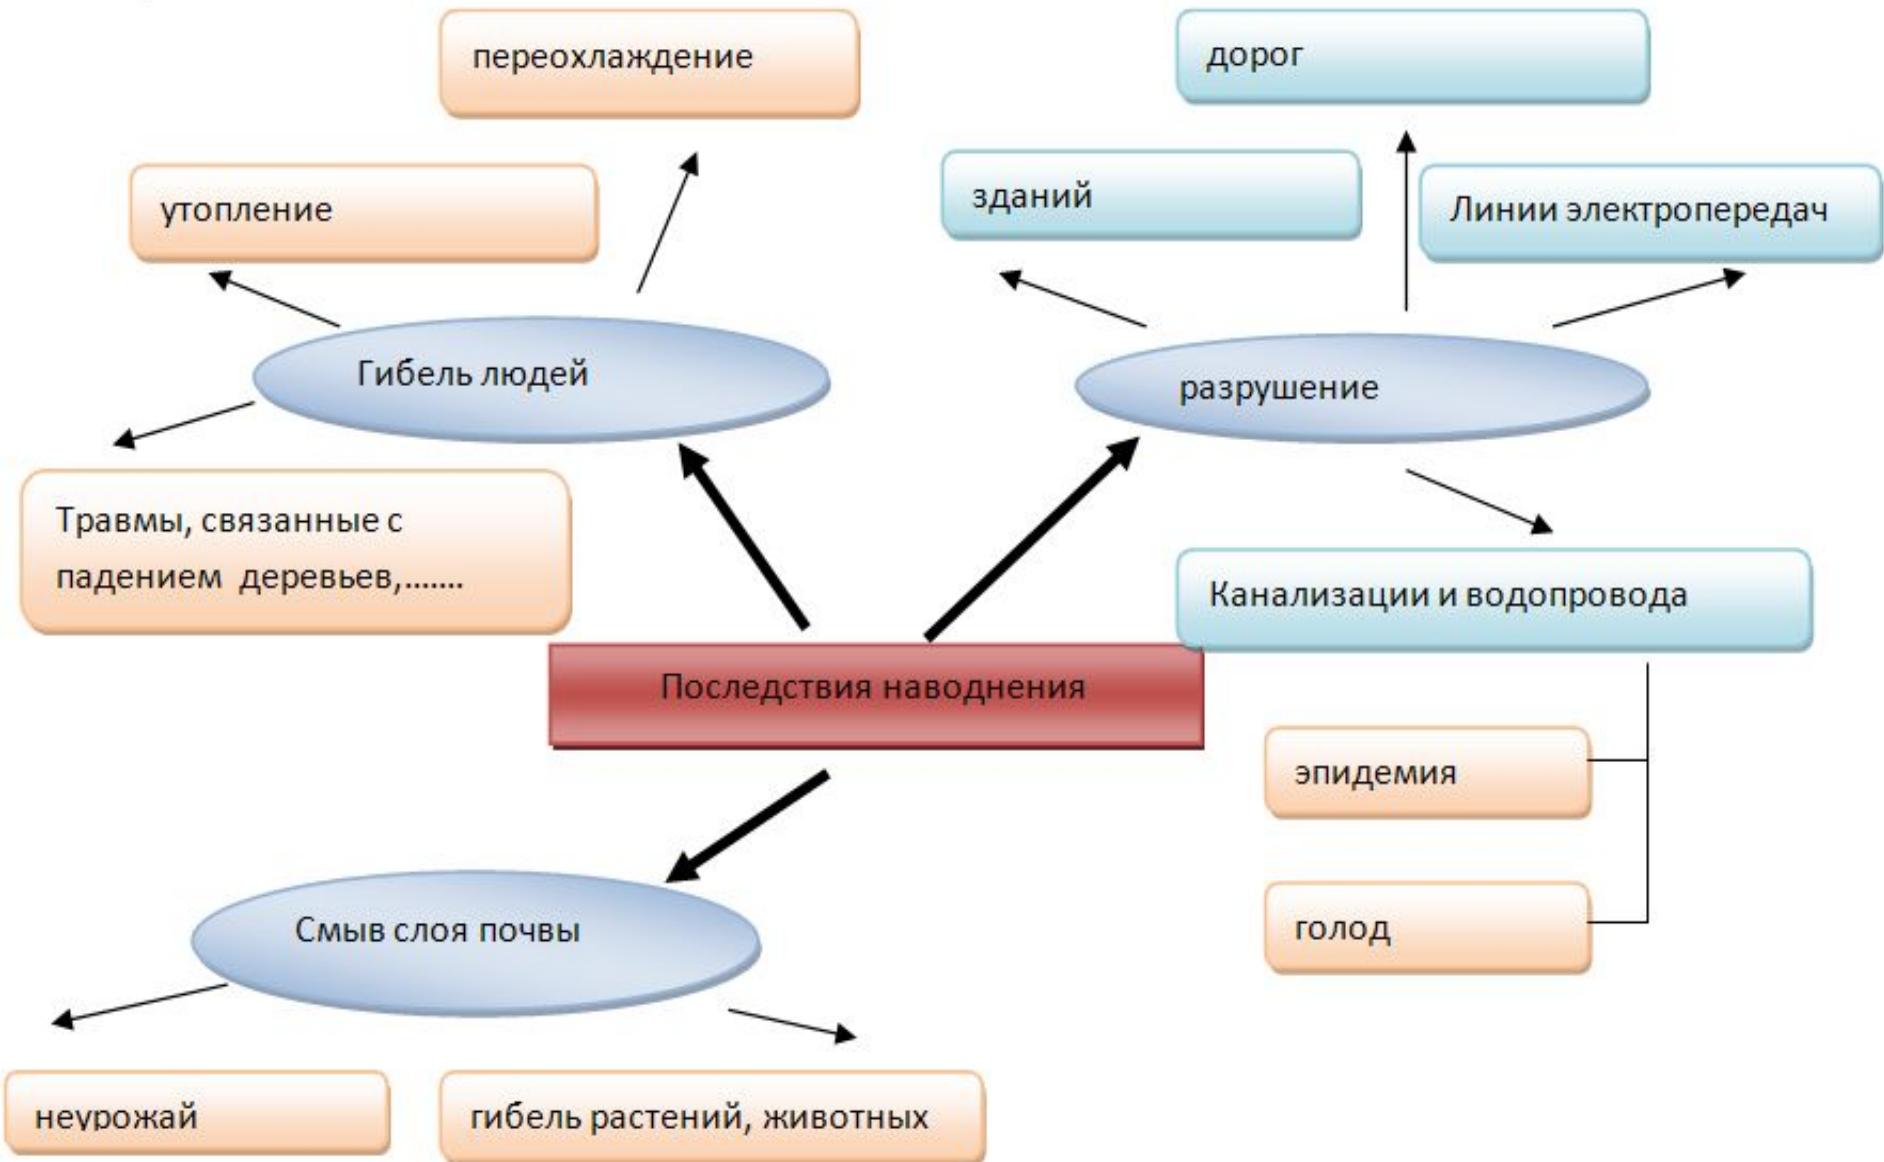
Последствия наводнения

Гибель людей

утопление

переохлаждение

Травмы, связанные с падением деревьев,.......

разрушение

зданий

дорог

Линии электропередач

Канализации и водопровода

эпидемия

голод

Смыв слоя почвы

неурожай

гибель растений, животных